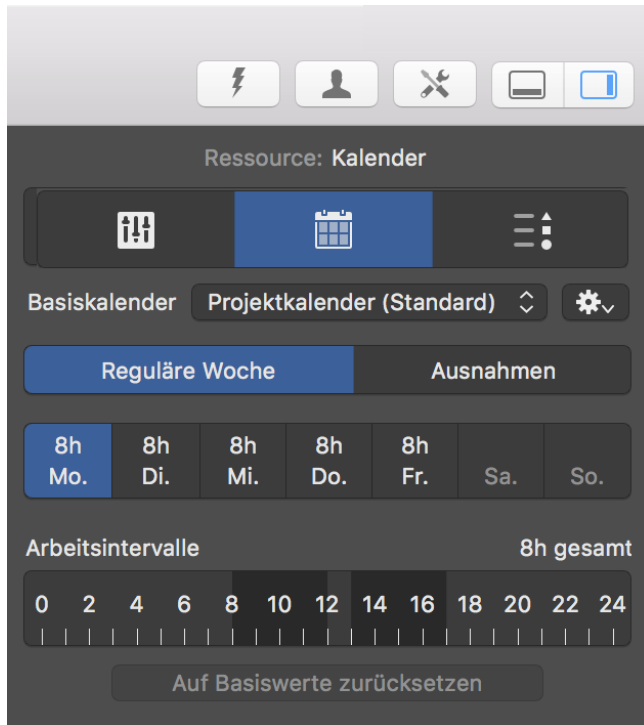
Ressource: Kalender

Basiskalender Projektkalender (Standard)

Reguläre Woche

Ausnahmen

| 8h Mo. | 8h Di. | 8h Mi. | 8h Do. | 8h Fr. | Sa. | So. |
|---|---|---|---|---|---|---|

Arbeitsintervalle

8h gesamt

0 2 4 6 8 10 12 14 16 18 20 22 24

Auf Basiswerte zurücksetzen